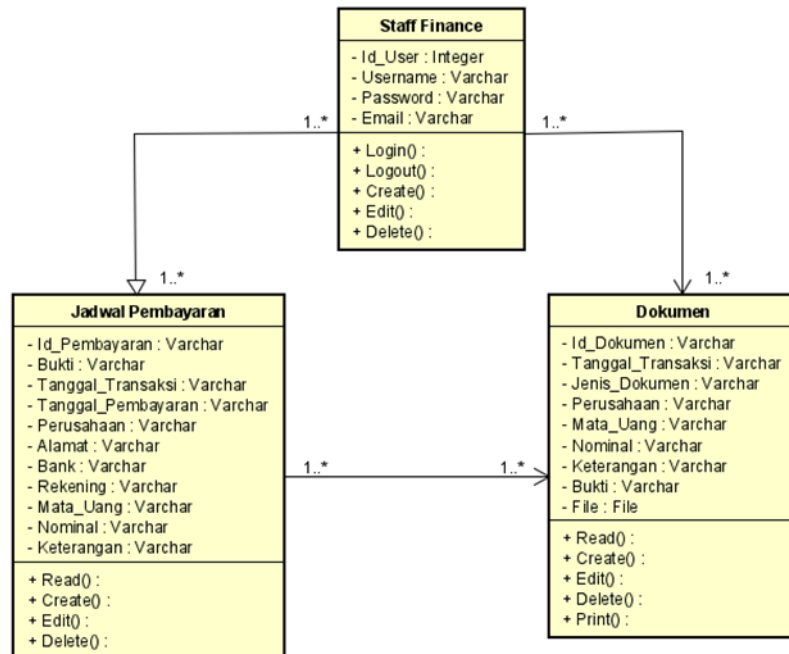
Staff Finance

- Id_User : Integer
- Username : Varchar
- Password : Varchar
- Email : Varchar

+ Login() :
+ Logout() :
+ Create() :
+ Edit() :
+ Delete() :

1..*

1..*

1..*

1..*

Jadwal Pembayaran

- Id_Pembayaran : Varchar
- Bukti : Varchar
- Tanggal_Transaksi : Varchar
- Tanggal_Pembayaran : Varchar
- Perusahaan : Varchar
- Alamat : Varchar
- Bank : Varchar
- Rekening : Varchar
- Mata_Uang : Varchar
- Nominal : Varchar
- Keterangan : Varchar

+ Read() :
+ Create() :
+ Edit() :
+ Delete() :

1..*

1..*

Dokumen

- Id_Dokumen : Varchar
- Tanggal_Transaksi : Varchar
- Jenis_Dokumen : Varchar
- Perusahaan : Varchar
- Mata_Uang : Varchar
- Nominal : Varchar
- Keterangan : Varchar
- Bukti : Varchar
- File : File

+ Read() :
+ Create() :
+ Edit() :
+ Delete() :
+ Print() :